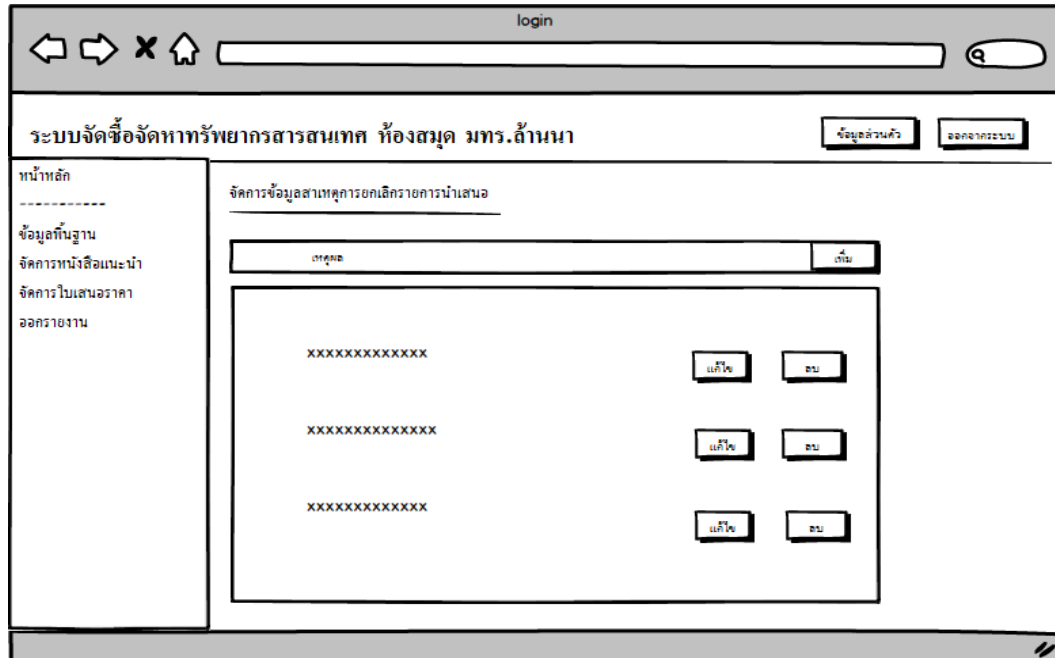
login

ระบบจัดซื้อจัดหาทรัพยากรสารสนเทศ ห้องสมุด มทร.ล้านนา

ข้อมูลส่วนตัว

ออกจากระบบ

หน้าหลัก
-----------
ข้อมูลพื้นฐาน
จัดการหนังสือแนะนำ
จัดการใบเสนอราคา
ออกรายงาน

จัดการข้อมูลสาเหตุการยกเลิกรายการนำเสนอ

เหตุผล

เพิ่ม

xxxxxxxxxxxxx

แก้ไข

ลบ

xxxxxxxxxxxxxx

แก้ไข

ลบ

xxxxxxxxxxxxx

แก้ไข

ลบ